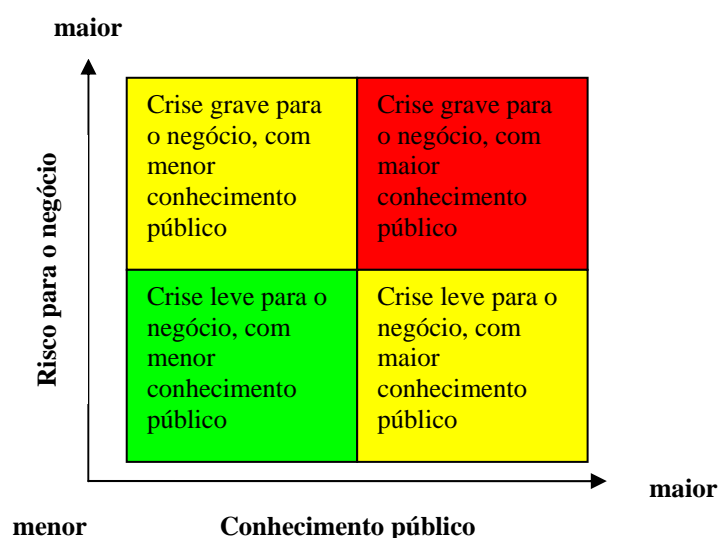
maior

Risco para o negócio

| Crise grave para o negócio, com menor conhecimento público | Crise grave para o negócio, com maior conhecimento público |
|---|---|
| Crise leve para o negócio, com menor conhecimento público | Crise leve para o negócio, com maior conhecimento público |

maior

menor

Conhecimento público